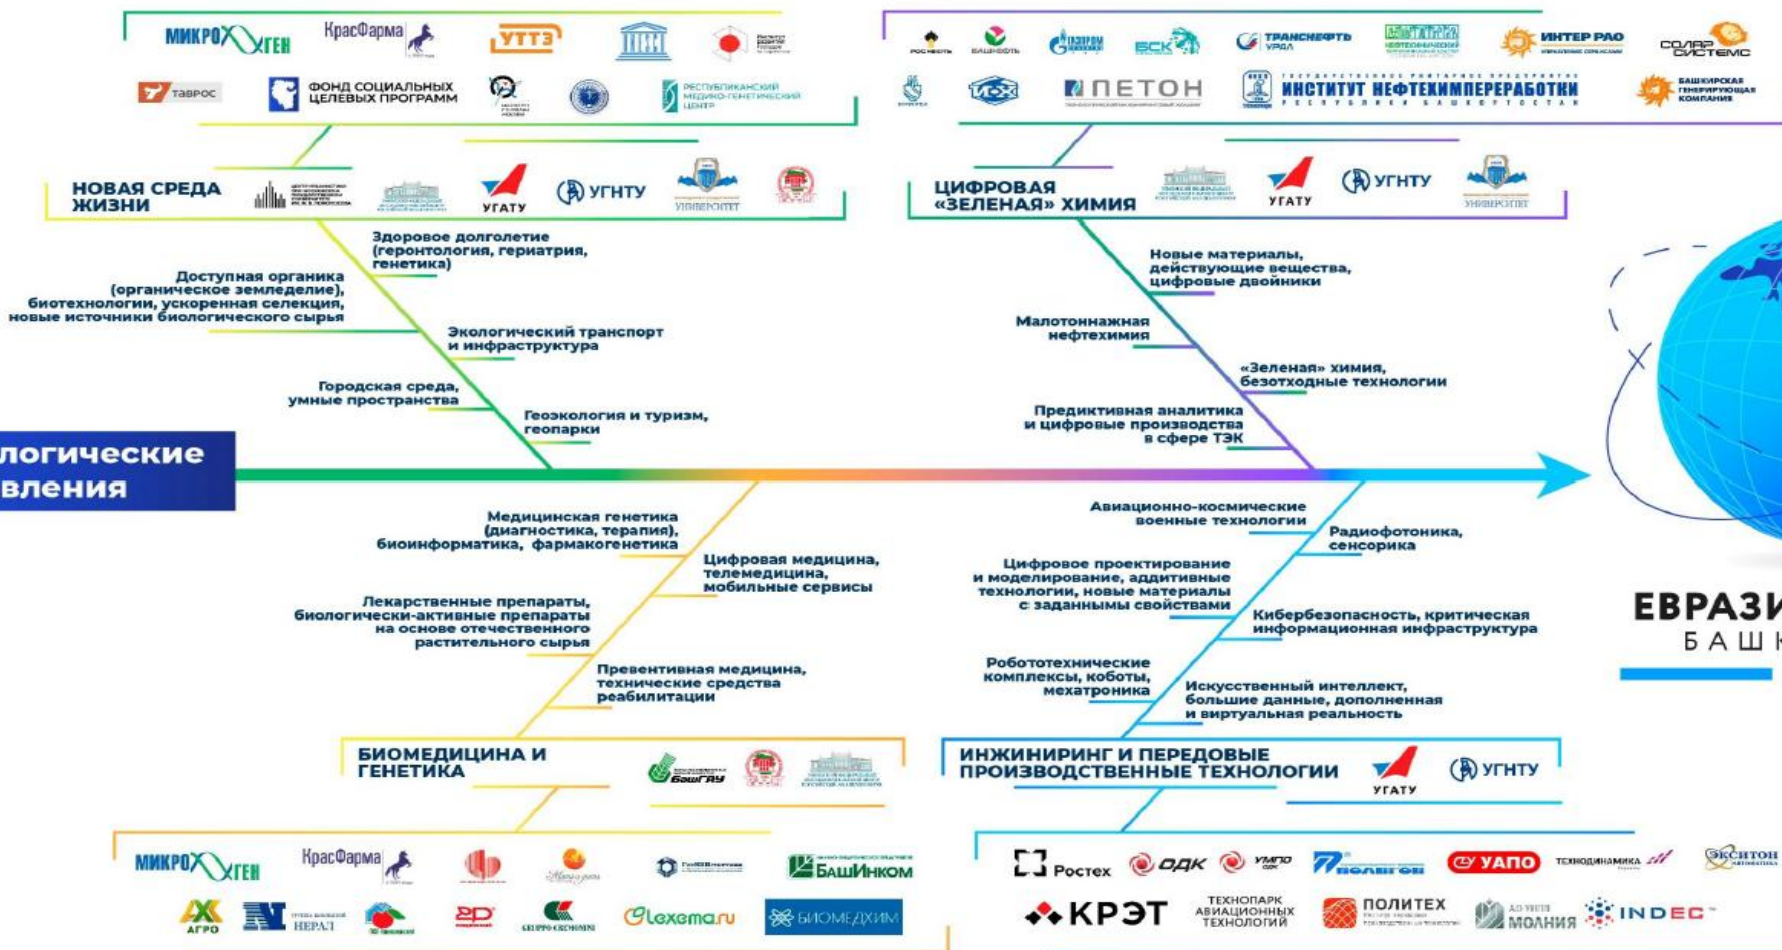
МИКРОГЕН
КрасФарма
УТТЗ
ТАВРОС
ФОНД СОЦИАЛЬНЫХ ЦЕЛЕВЫХ ПРОГРАММ
РЕСПУБЛИКАНСКИЙ МЕДИКО-ГЕНЕТИЧЕСКИЙ ЦЕНТР

РОСНЕФТЬ
БАШНЕФТЬ
ГАЗПРОМ
БСК
ТРАНСНЕФТЬ УРАЛ
ИНТЕР РАО
СОЛАР СИСТЕМС
ПЕТОН
ИНСТИТУТ НЕФТЕХИМПЕРЕРАБОТКИ
БАШКИРСКАЯ ГЕНЕРИРУЮЩАЯ КОМПАНИЯ

НОВАЯ СРЕДА ЖИЗНИ
УГАТУ
УГНТУ
УНИВЕРСИТЕТ

Здоровое долголетие (геронтология, гериатрия, генетика)
Доступная органика (органическое земледелие), биотехнологии, ускоренная селекция, новые источники биологического сырья
Экологический транспорт и инфраструктура
Городская среда, умные пространства
Геоэкология и туризм, геопарки

ЦИФРОВАЯ «ЗЕЛЕНАЯ» ХИМИЯ
УГАТУ
УГНТУ
УНИВЕРСИТЕТ

Новые материалы, действующие вещества, цифровые двойники
Малотоннажная нефтехимия
«Зеленая» химия, безотходные технологии
Предиктивная аналитика и цифровые производства в сфере ТЭК

логические вления

Медицинская генетика (диагностика, терапия), биоинформатика, фармакогенетика
Цифровая медицина, телемедицина, мобильные сервисы
Лекарственные препараты, биологически-активные препараты на основе отечественного растительного сырья
Превентивная медицина, технические средства реабилитации

БИОМЕДИЦИНА И ГЕНЕТИКА
БашГАУ

Авиационно-космические военные технологии
Радиофотоника, сенсорика
Цифровое проектирование и моделирование, аддитивные технологии, новые материалы с заданными свойствами
Кибербезопасность, критическая информационная инфраструктура
Робототехнические комплексы, коботы, мехатроника
Искусственный интеллект, большие данные, дополненная и виртуальная реальность

ИНЖИНИРИНГ И ПЕРЕДОВЫЕ ПРОИЗВОДСТВЕННЫЕ ТЕХНОЛОГИИ
УГАТУ
УГНТУ

ЕВРАЗИ
БАШК

МИКРОГЕН
КрасФарма
БашИнком
АГРО
НЕРАЛ
Lexema.ru
БИОМЕДХИМ

Ростех
ОДК
УМПО
УАПО
ТЕХНОДИНАМИКА
ЭКСИТОН
КРЭТ
ТЕХНОПАРК АВИАЦИОННЫХ ТЕХНОЛОГИЙ
ПОЛИТЕХ
МОЛНИЯ
INDEC